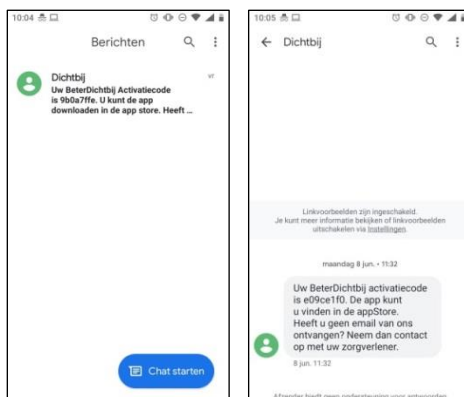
10:04

Berichten

Dichtbij
Uw BeterDichtbij Activatiecode is 9b0a7ffe. U kunt de app downloaden in de app store. Heeft ...

Chat starten

10:05

Dichtbij

Linkvoorbeelden zijn ingeschakeld. Je kunt meer informatie bekijken of linkvoorbeelden uitschakelen via Instellingen.

maandag 8 jun. • 11:32

Uw BeterDichtbij activatiecode is e09ce1f0. De app kunt u vinden in de appStore. Heeft u geen email van ons ontvangen? Neem dan contact op met uw zorgverlener.

8 jun. 11:32

Afzender biedt geen ondersteuning voor antwoorden